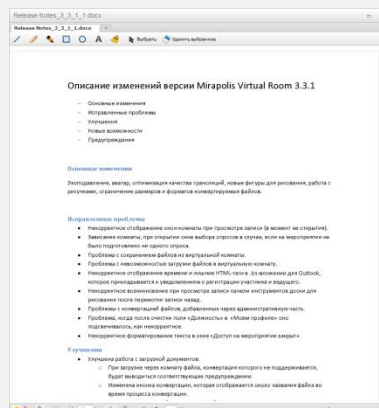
Release Notes_3_3_1_1.docx

Release Notes_3_3_1_1.docx ×

Выбрать Удалить выбранное

Описание изменений версии Mirapolis Virtual Room 3.3.1

– Основные изменения
– Исправленные проблемы
– Улучшения
– Новые возможности
– Предупреждения

Основные изменения

Звукооформление, аватар, оптимизация качества трансляций, новые фигуры для рисования, работа с рисунками, ограничение размеров и форматов конвертируемых файлов.

Исправленные проблемы

• Некорректное отображение окон комнаты при просмотре записи (в момент ее открытия).
• Зависание комнаты, при открытии окна выбора опросов в случае, если на мероприятии не было подготовлено ни одного опроса.
• Проблема с сохранением файлов из виртуальной комнаты.
• Проблема с невозможностью загрузки файлов в виртуальную комнату.
• Некорректное отображение времени и ссылки HTML-поля в .ics-вложении для Outlook, которое прикладывается к уведомлениям о регистрации участника и ведущего.
• Проблема с невозможностью при просмотре записи панели инструментов доски для рисования после перемотки записи назад.
• Проблемы с конвертацией файлов, добавленных через административную часть.
• Проблема, когда после очистки поля «Должность» в «Моем профиле» оно подсвечивалось, как некорректное.
• Некорректное форматирование текста в окне «Доступ на мероприятие закрыт».

Улучшения

• Улучшена работа с загрузкой документов:
○ При загрузке через комнату файла, конвертация которого не поддерживается, будет выводиться соответствующее предупреждение.
○ Изменена иконка конвертации, которая отображается около названия файла во время процесса конвертации.